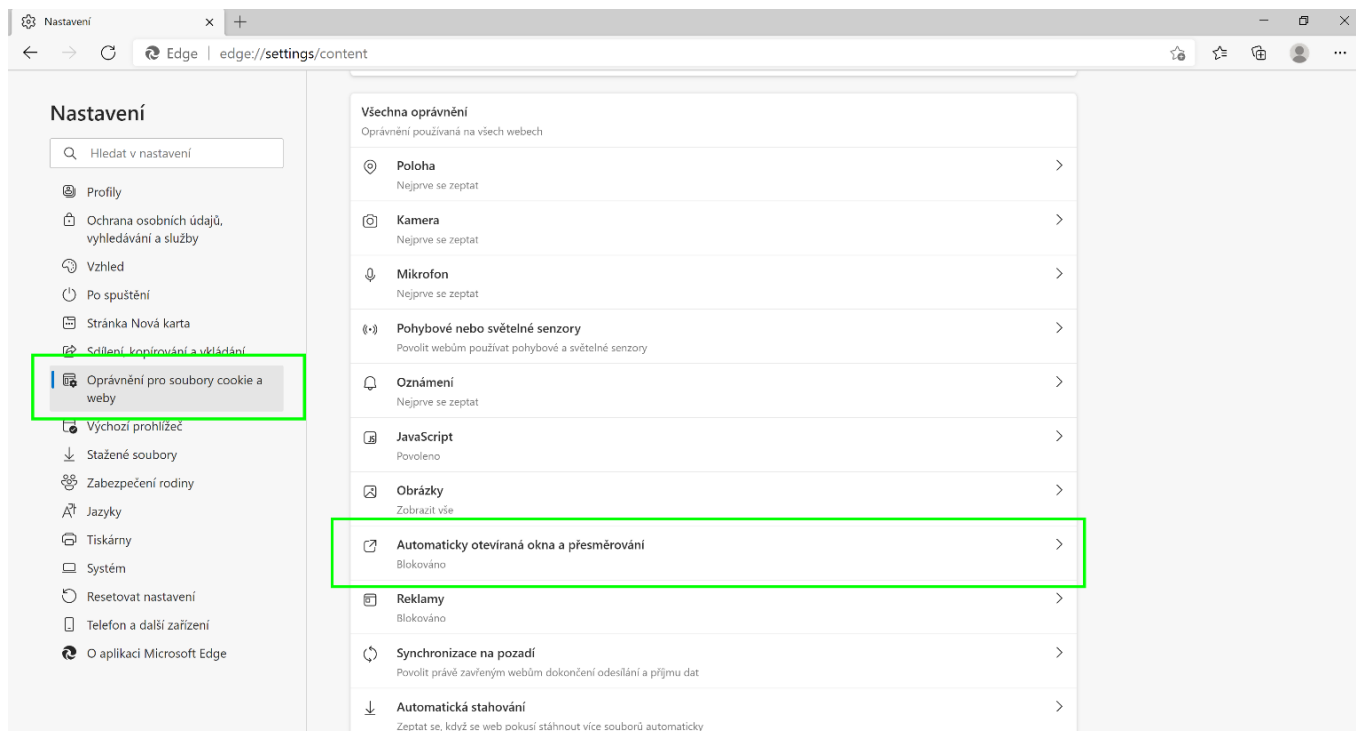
Nastavení ×

Edge | edge://settings/content

Nastavení

Hledat v nastavení

Profily
Ochrana osobních údajů, vyhledávání a služby
Vzhled
Po spuštění
Stránka Nová karta
Sdílení, kopírování a vkládání
Oprávnění pro soubory cookie a weby
Výchozí prohlížeč
Stažené soubory
Zabezpečení rodiny
Jazyky
Tiskárny
Systém
Resetovat nastavení
Telefon a další zařízení
O aplikaci Microsoft Edge

Všechna oprávnění
Oprávnění používaná na všech webech

Poloha
Nejprve se zeptat

Kamera
Nejprve se zeptat

Mikrofon
Nejprve se zeptat

Pohybové nebo světelné senzory
Povolit webům používat pohybové a světelné senzory

Oznámení
Nejprve se zeptat

JavaScript
Povoleno

Obrázky
Zobrazit vše

Automaticky otevíraná okna a přesměrování
Blokováno

Reklamy
Blokováno

Synchronizace na pozadí
Povolit právě zavřeným webům dokončení odesílání a příjmu dat

Automatická stahování
Zeptat se, když se web pokusí stáhnout více souborů automaticky